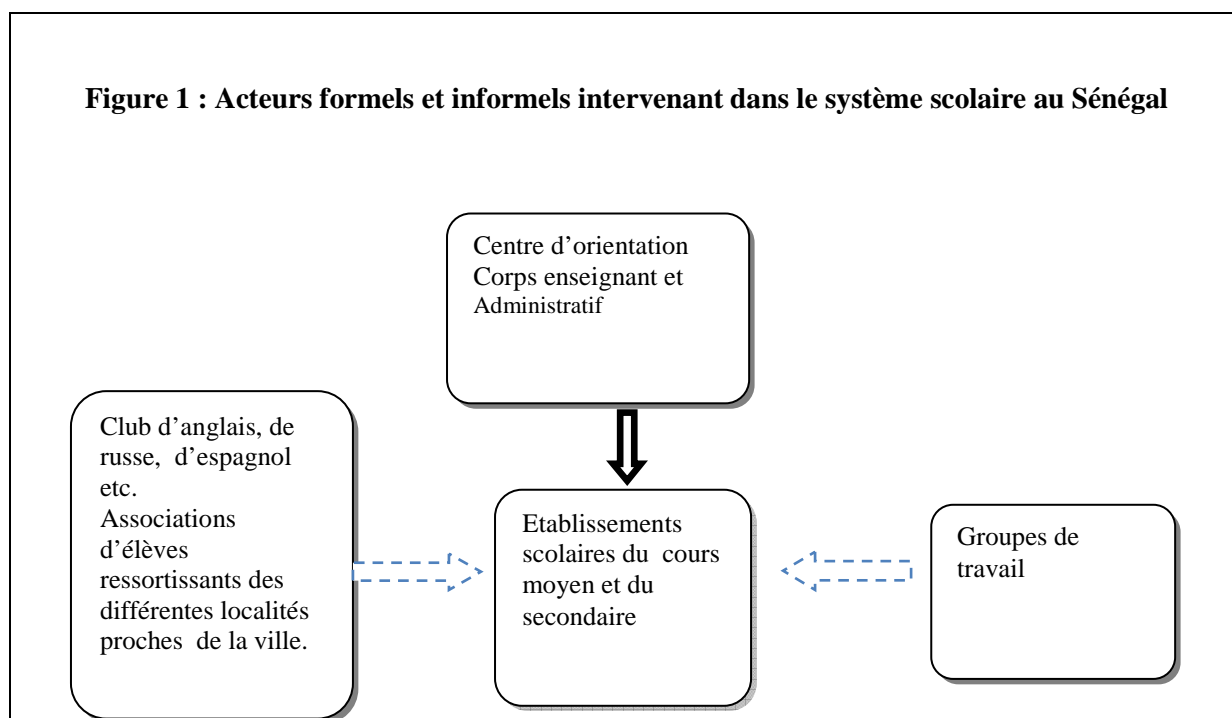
**Figure 1 : Acteurs formels et informels intervenant dans le système scolaire au Sénégal**

Centre d'orientation
Corps enseignant et
Administratif

Club d'anglais, de russe, d'espagnol etc.
Associations d'élèves ressortissants des différentes localités proches de la ville.

Etablissements scolaires du cours moyen et du secondaire

Groupes de travail